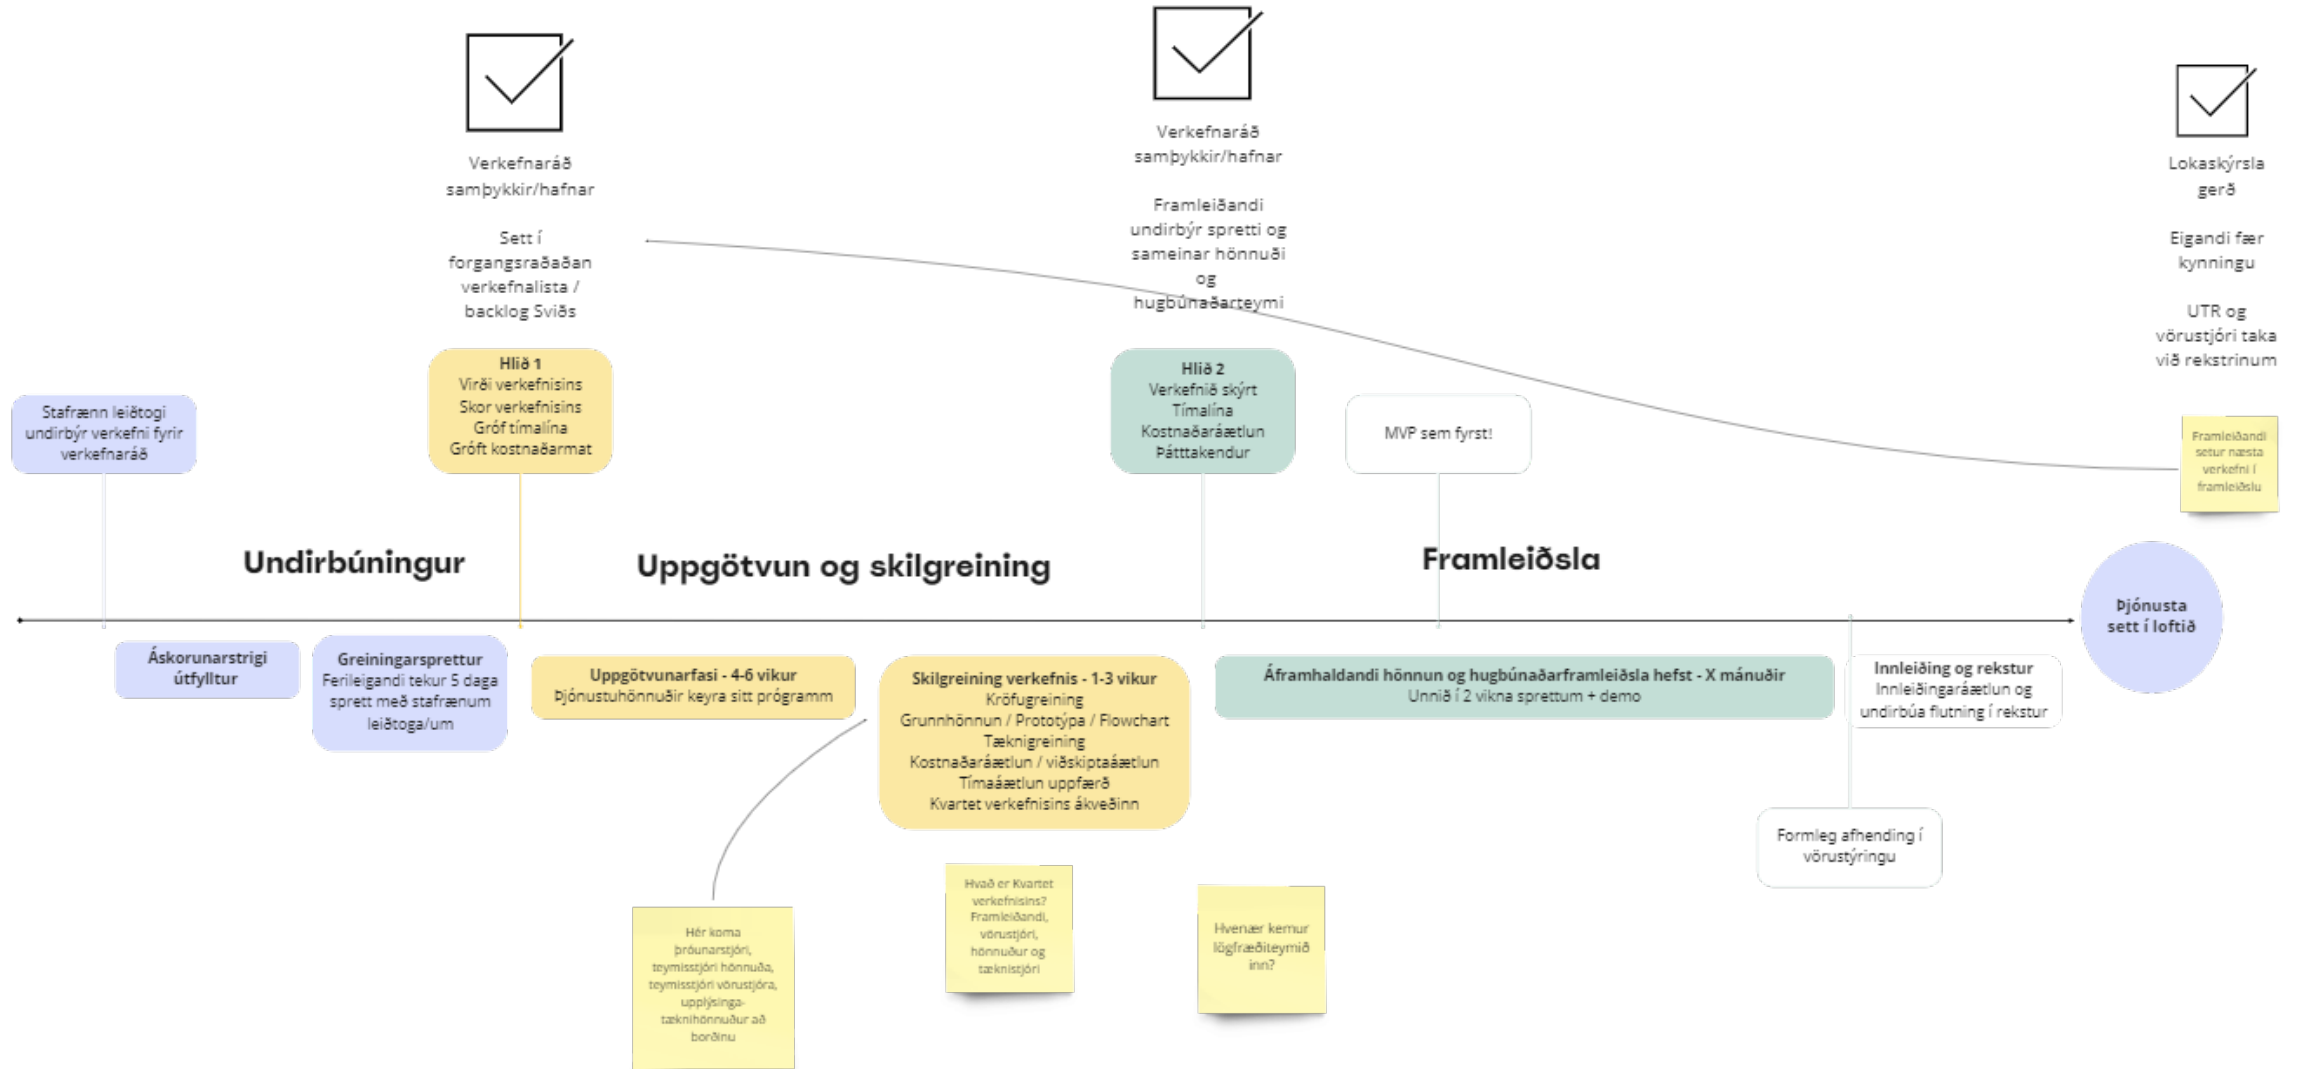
Verkefnaráð samþykkir/hafnar

Sett í forgangsraðaðan verkefnalista / backlog Sviðs

Verkefnaráð samþykkir/hafnar

Framleiðandi undirbýr spretti og sameinar hönnuði og hugbúnaðarteymi

Lokaskýrsla gerð

Eigandi fær kynningu

UTR og vörustjóri taka við rekstrinum

Stafrænn leiðtogi undirbýr verkefni fyrir verkefnaráð

Hlið 1
Virði verkefnisins
Skor verkefnisins
Gróf tímalína
Gróft kostnaðarmat

Hlið 2
Verkefnið skýrt
Tímalína
Kostnaðaráætlun
Þátttakendur

MVP sem fyrst!

Framleiðandi setur næsta verkefni í framleiðslu

Undirbúningur

Uppgötvun og skilgreining

Framleiðsla

Þjónusta sett í loftið

Áskorunarstrigi útfylltur

Greiningarsprettur
Ferileigandi tekur 5 daga sprett með stafrænum leiðtoga/um

Uppgötvunarfasi - 4-6 vikur
Þjónustuhönnuðir keyra sitt prógramm

Skilgreining verkefnis - 1-3 vikur
Kröfugreining
Grunnhönnun / Prototýpa / Flowchart
Tæknigreining
Kostnaðaráætlun / viðskiptaáætlun
Tímaáætlun uppfærð
Kvartet verkefnisins ákveðinn

Áframhaldandi hönnun og hugbúnaðarframleiðsla hefst - X mánuðir
Unnið í 2 vikna sprettum + demo

Innleiðing og rekstur
Innleiðingaráætlun og undirbúa flutning í rekstur

Formleg afhending í vörustýringu

Hér koma þróunarstjóri, teymisstjóri hönnuða, teymisstjóri vörustjóra, upplýsinga-tæknihönnuður að borðinu

Hvað er Kvartet verkefnisins? Framleiðandi, vörustjóri, hönnuður og tæknistjóri

Hvenær kemur lögfræðiteymið inn?